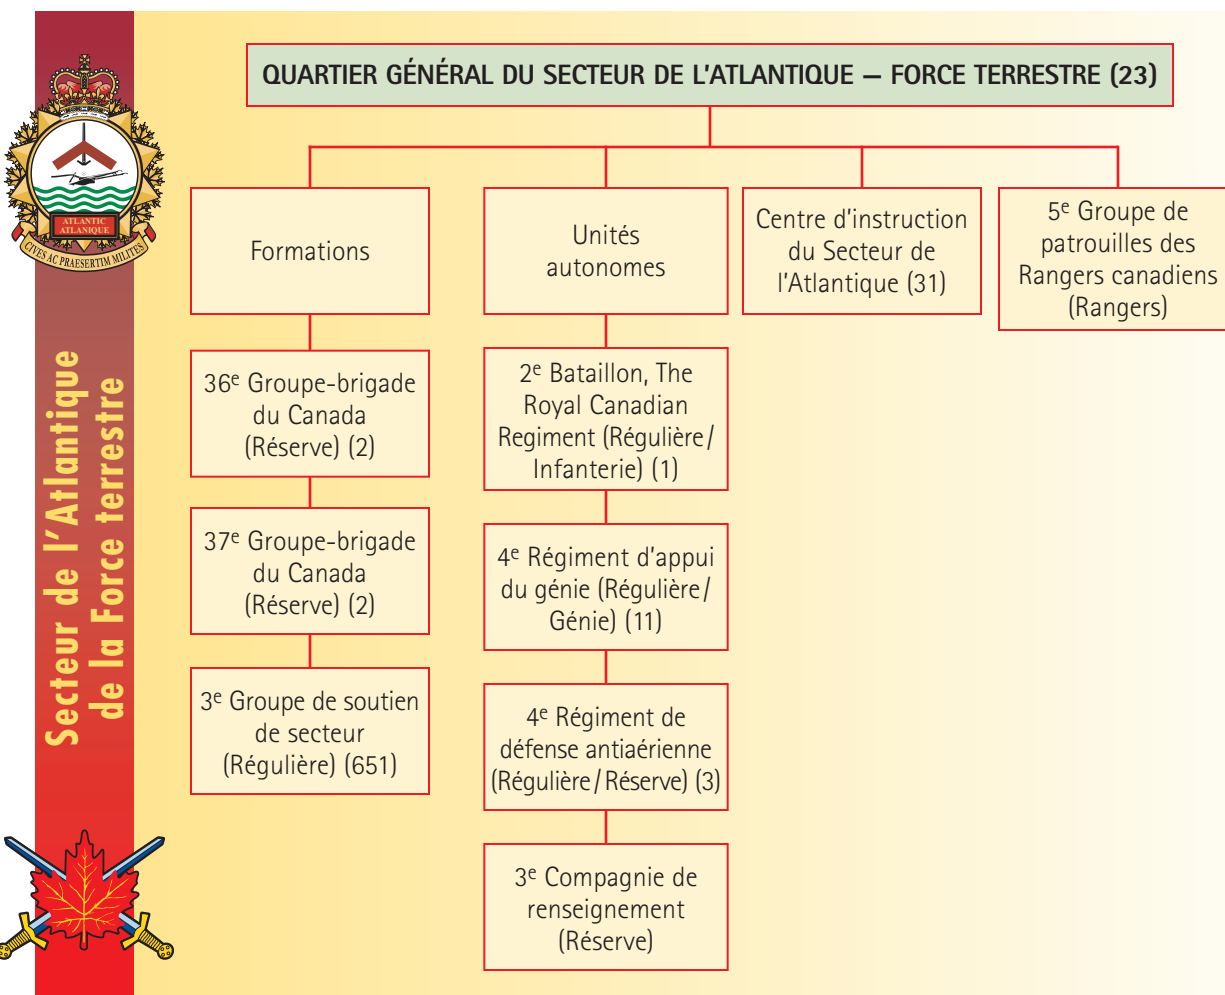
ATLANTIC
ATLANTIQUE
CIVES AC PRAESERTIM MILITES

Secteur de l'Atlantique de la Force terrestre

QUARTIER GÉNÉRAL DU SECTEUR DE L'ATLANTIQUE – FORCE TERRESTRE (23)

Formations

36$^{e}$ Groupe-brigade du Canada (Réserve) (2)

37$^{e}$ Groupe-brigade du Canada (Réserve) (2)

3$^{e}$ Groupe de soutien de secteur (Régulière) (651)

Unités autonomes

2$^{e}$ Bataillon, The Royal Canadian Regiment (Régulière/ Infanterie) (1)

4$^{e}$ Régiment d'appui du génie (Régulière/ Génie) (11)

4$^{e}$ Régiment de défense antiaérienne (Régulière/Réserve) (3)

3$^{e}$ Compagnie de renseignement (Réserve)

Centre d'instruction du Secteur de l'Atlantique (31)

5$^{e}$ Groupe de patrouilles des Rangers canadiens (Rangers)